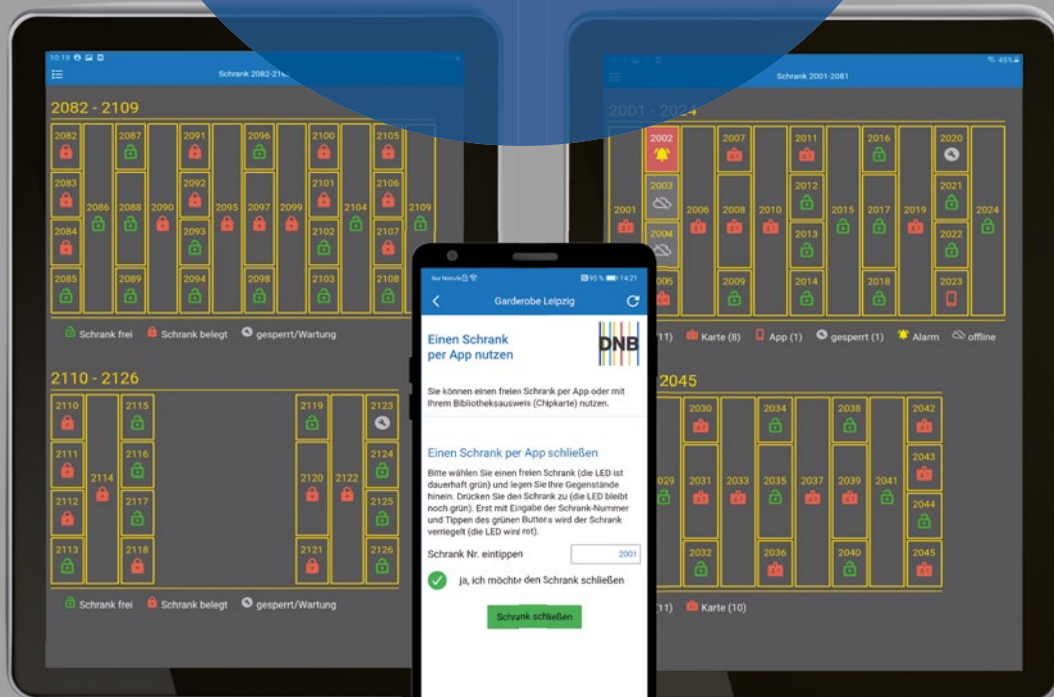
10:19

Schrank 2082-21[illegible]

2082 - 2109

2082
2083
2084
2085
2086
2087
2088
2089
2090
2091
2092
2093
2094
2095
2096
2097
2098
2099
2100
2101
2102
2103
2104
2105
2106
2107
2108
2109

Schrank frei  Schrank belegt  gesperrt/Wartung

2110 - 2126

2110
2111
2112
2113
2114
2115
2116
2117
2118
2119
2120
2121
2122
2123
2124
2125
2126

Schrank frei  Schrank belegt  gesperrt/Wartung

45%

Schrank 2001-2081

2001 - 2024

2001
2002
2003
2004
2005
2006
2007
2008
2009
2010
2011
2012
2013
2014
2015
2016
2017
2018
2019
2020
2021
2022
2023
2024

(11)  Karte (8)  App (1)  gesperrt (1)  Alarm  offline

2045

2029
2030
2031
2032
2033
2034
2035
2036
2037
2038
2039
2040
2041
2042
2043
2044
2045

(11)  Karte (10)

Nur Notrufe  95 %  14:21

Garderobe Leipzig

Einen Schrank per App nutzen

DNB

Sie können einen freien Schrank per App oder mit Ihrem Bibliotheksausweis (Chipkarte) nutzen.

Einen Schrank per App schließen

Bitte wählen Sie einen freien Schrank (die LED ist dauerhaft grün) und legen Sie Ihre Gegenstände hinein. Drücken Sie den Schrank zu (die LED bleibt noch grün). Erst mit Eingabe der Schrank-Nummer und Tippen des grünen Buttons wird der Schrank verriegelt (die LED wird rot).

Schrank Nr. eintippen  2001

ja, ich möchte den Schrank schließen

Schrank schließen